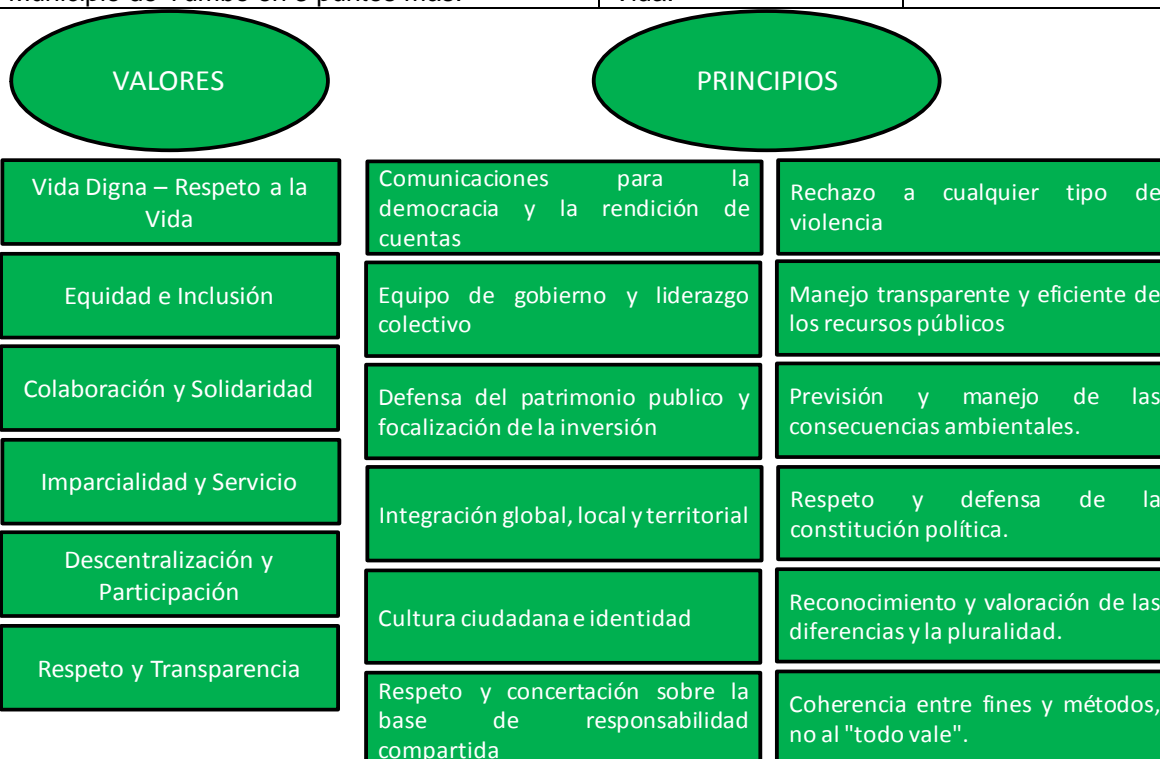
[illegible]

VALORES

PRINCIPIOS

Vida Digna – Respeto a la Vida

Equidad e Inclusión

Colaboración y Solidaridad

Imparcialidad y Servicio

Descentralización y Participación

Respeto y Transparencia

Comunicaciones para la democracia y la rendición de cuentas

Equipo de gobierno y liderazgo colectivo

Defensa del patrimonio publico y focalización de la inversión

Integración global, local y territorial

Cultura ciudadana e identidad

Respeto y concertación sobre la base de responsabilidad compartida

Rechazo a cualquier tipo de violencia

Manejo transparente y eficiente de los recursos públicos

Previsión y manejo de las consecuencias ambientales.

Respeto y defensa de la constitución política.

Reconocimiento y valoración de las diferencias y la pluralidad.

Coherencia entre fines y métodos, no al "todo vale".